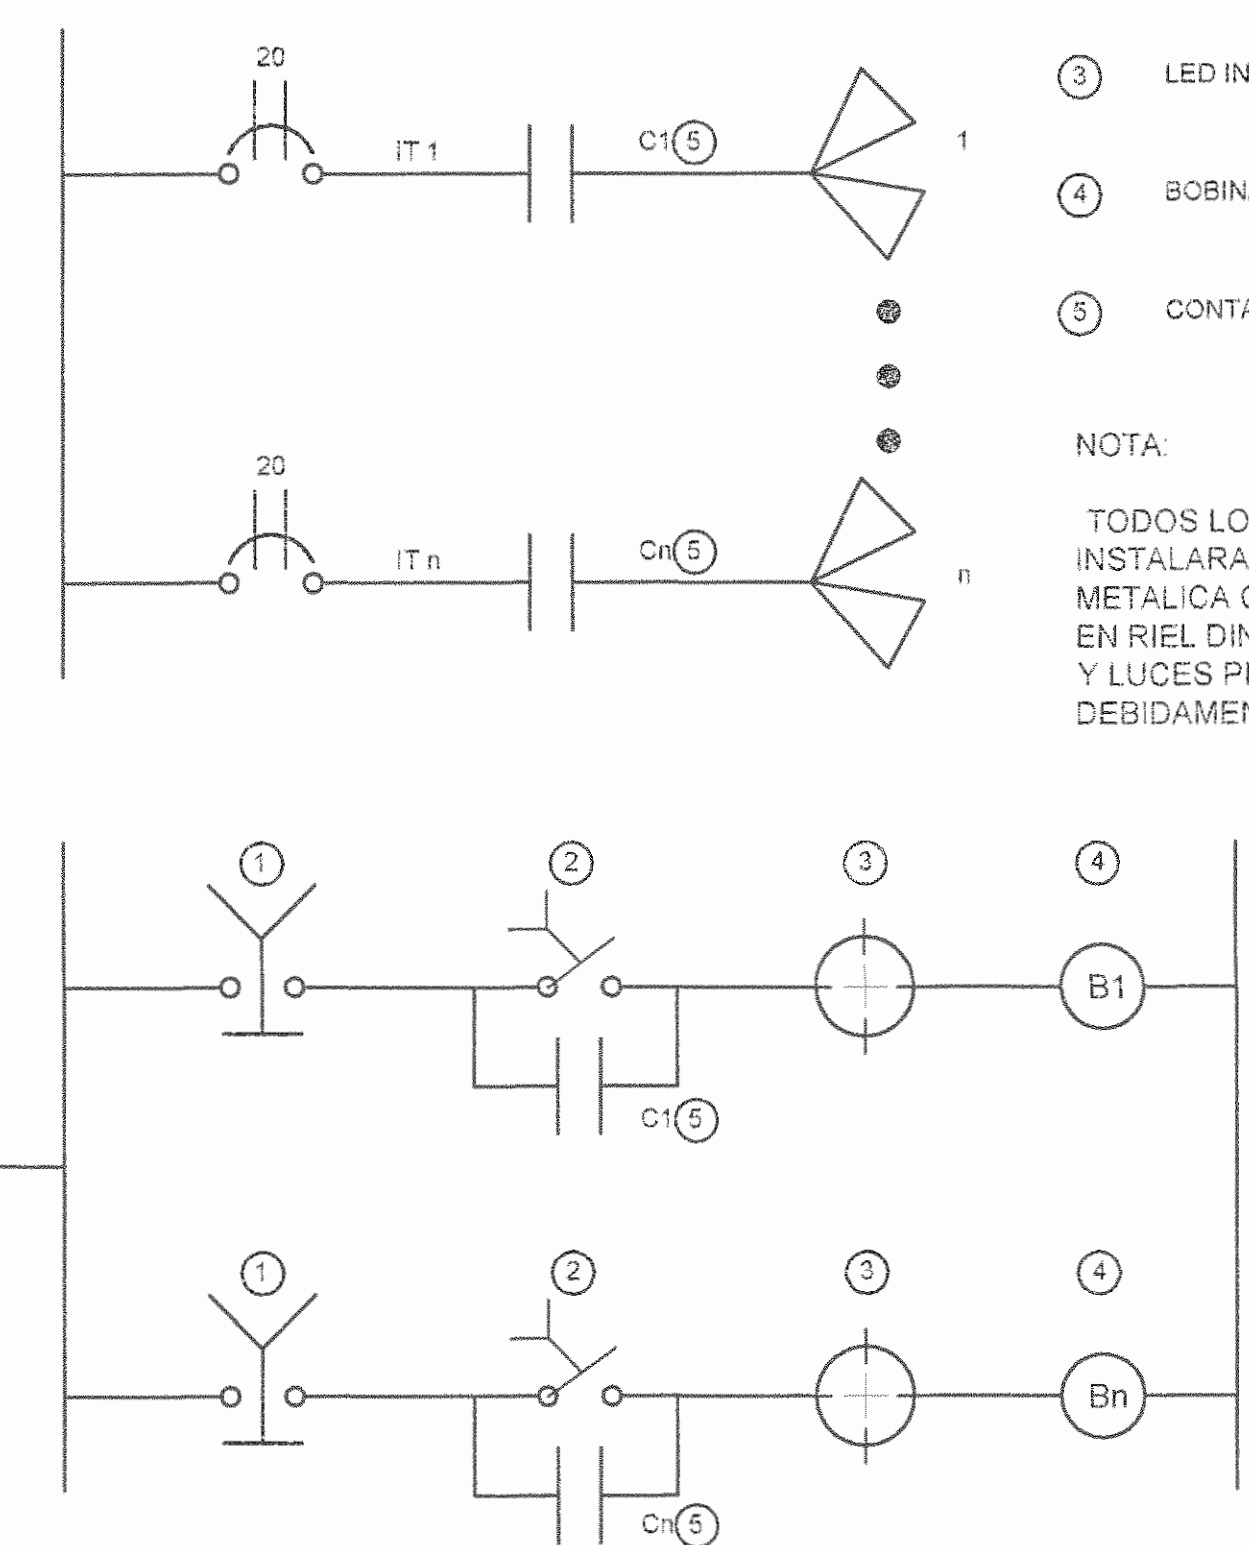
20

IT 1

C1 (5)

1

(3) LED IN

(4) BOBIN

(5) CONTA

NOTA:

20

IT n

Cn (5)

n

TODOS LO INSTALARA METALICA C EN RIEL DI Y LUCES P DEBIDAMEN

(1)

(2)

(3)

(4)

B1

C1 (5)

(1)

(2)

(3)

(4)

Bn

Cn (5)